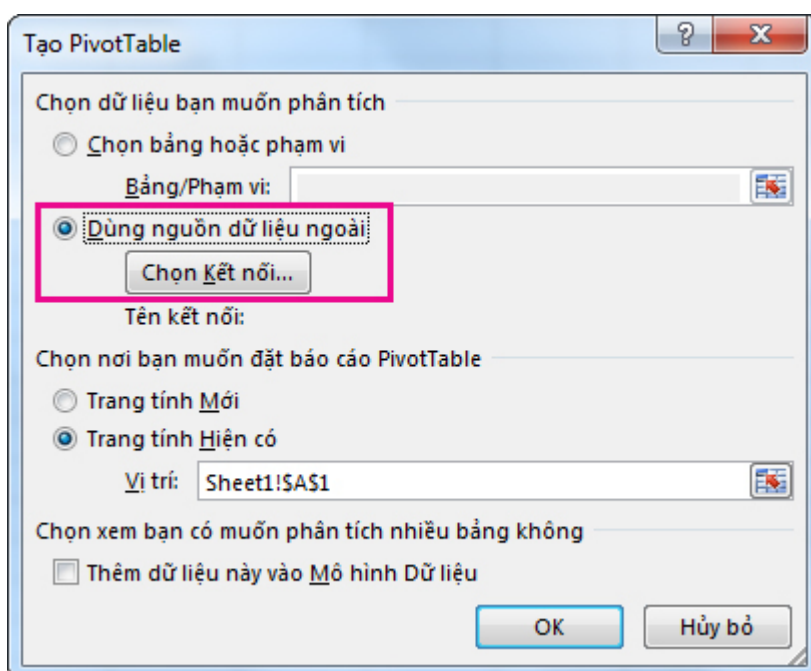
Tạo PivotTable

?

X

Chọn dữ liệu bạn muốn phân tích

Chọn bảng hoặc phạm vi

Bảng/Phạm vi:

Dùng nguồn dữ liệu ngoài

Chọn Kết nối...

Tên kết nối:

Chọn nơi bạn muốn đặt báo cáo PivotTable

Trang tính Mới

Trang tính Hiện có

Vị trí: Sheet1!$A$1

Chọn xem bạn có muốn phân tích nhiều bảng không

Thêm dữ liệu này vào Mô hình Dữ liệu

OK

Hủy bỏ